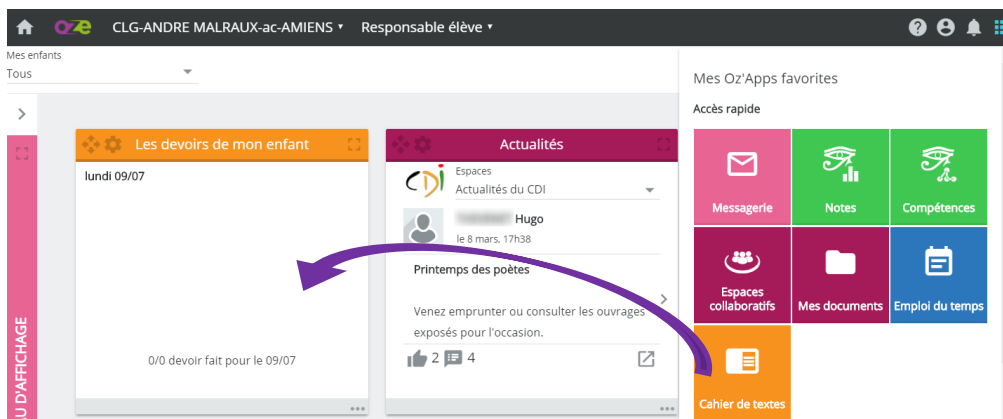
OZE CLG-ANDRE MALRAUX-ac-AMIENS ▾ Responsable élève ▾

Mes enfants
Tous

Les devoirs de mon enfant

lundi 09/07

0/0 devoir fait pour le 09/07

Actualités

CDI
Espaces
Actualités du CDI

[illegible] Hugo
le 8 mars, 17h38

Printemps des poètes

Venez emprunter ou consulter les ouvrages exposés pour l'occasion.

2 4

U D'AFFICHAGE

Mes Oz'Apps favorites

Accès rapide

Messagerie
Notes
Compétences
Espaces collaboratifs
Mes documents
Emploi du temps
Cahier de textes